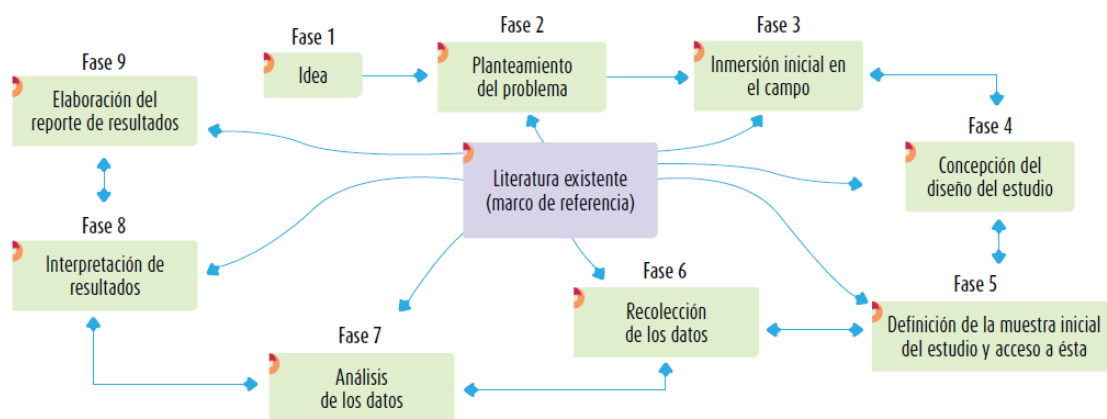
Fase 1
Idea

Fase 2
Planteamiento del problema

Fase 3
Inmersión inicial en el campo

Fase 9
Elaboración del reporte de resultados

Fase 4
Concepción del diseño del estudio

Literatura existente (marco de referencia)

Fase 8
Interpretación de resultados

Fase 6
Recolección de los datos

Fase 5
Definición de la muestra inicial del estudio y acceso a ésta

Fase 7
Análisis de los datos